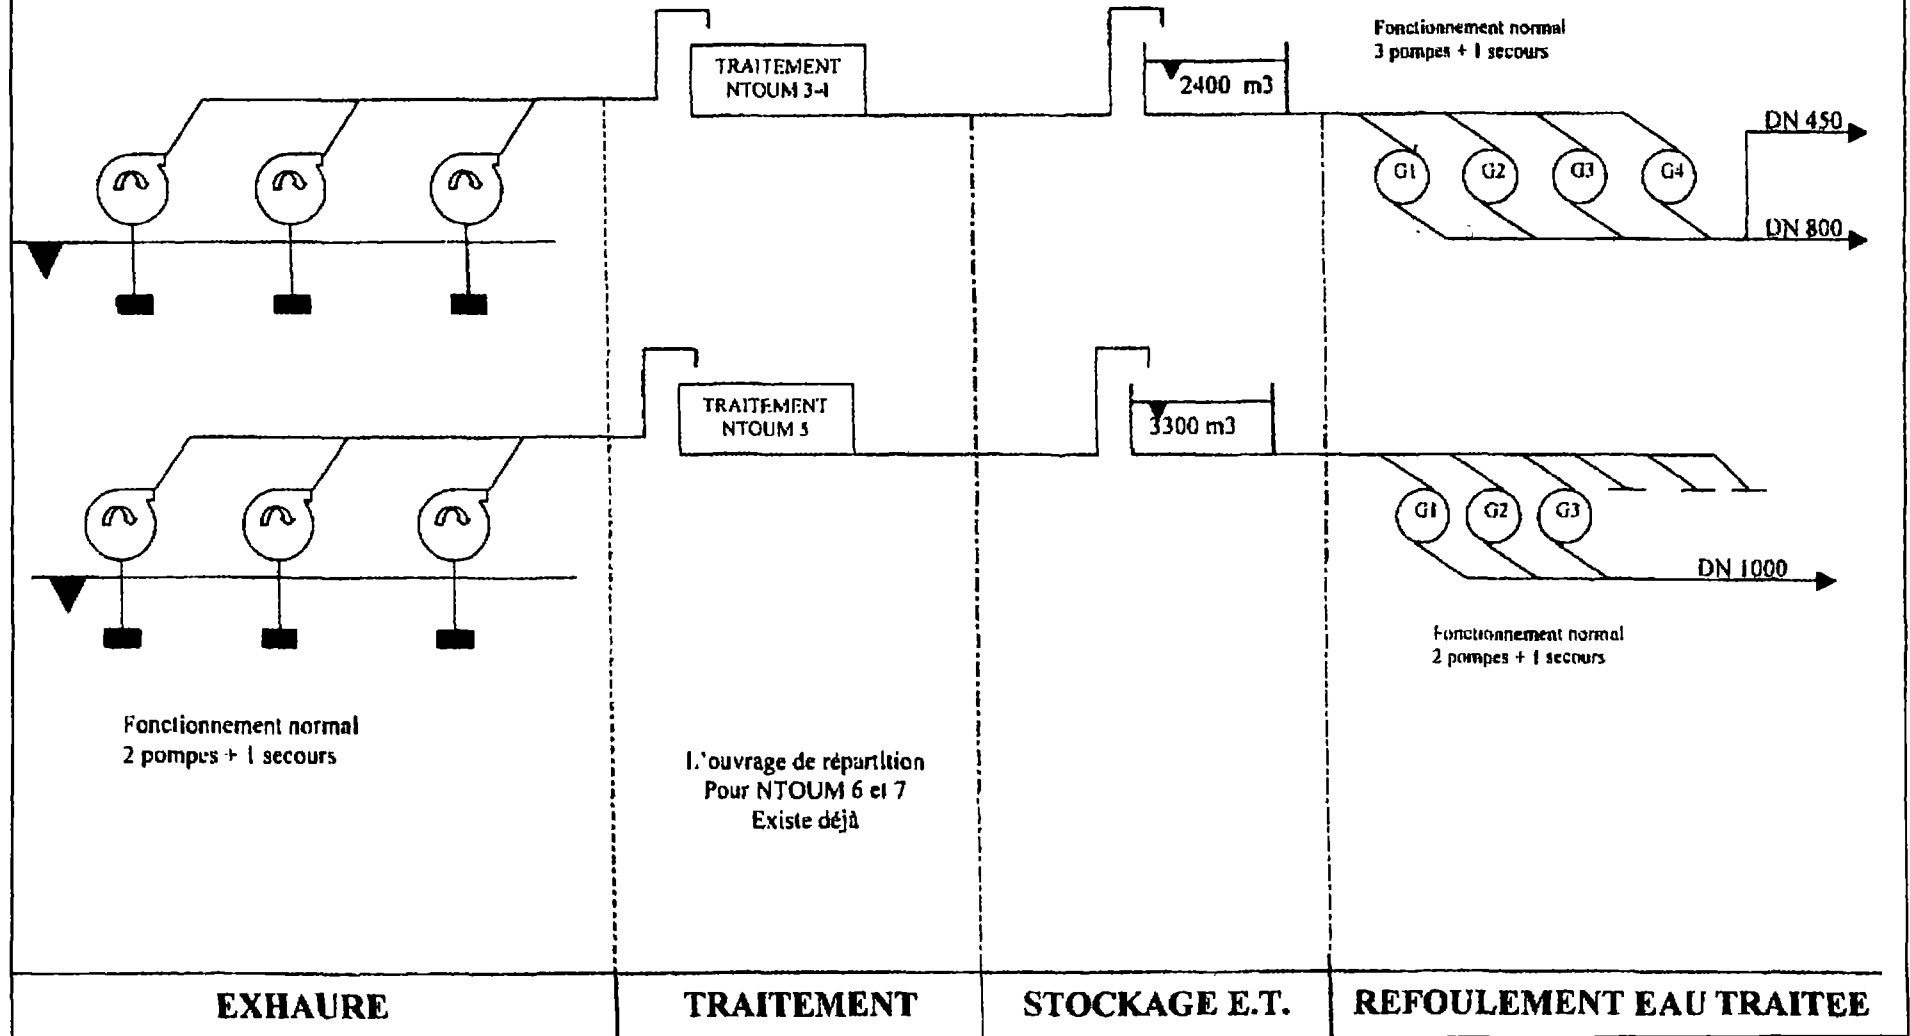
TRAITEMENT NTOUM 3-4

2400 m3

Fonctionnement normal
3 pompes + 1 secours

DN 450

G1 G2 G3 G4

DN 800

TRAITEMENT NTOUM 5

3300 m3

G1 G2 G3

DN 1000

Fonctionnement normal
2 pompes + 1 secours

Fonctionnement normal
2 pompes + 1 secours

L'ouvrage de répartition
Pour NTOUM 6 et 7
Existe déjà

| EXHAURE | TRAITEMENT | STOCKAGE E.T. | REFOULEMENT EAU TRAITEE |
|---|---|---|---|